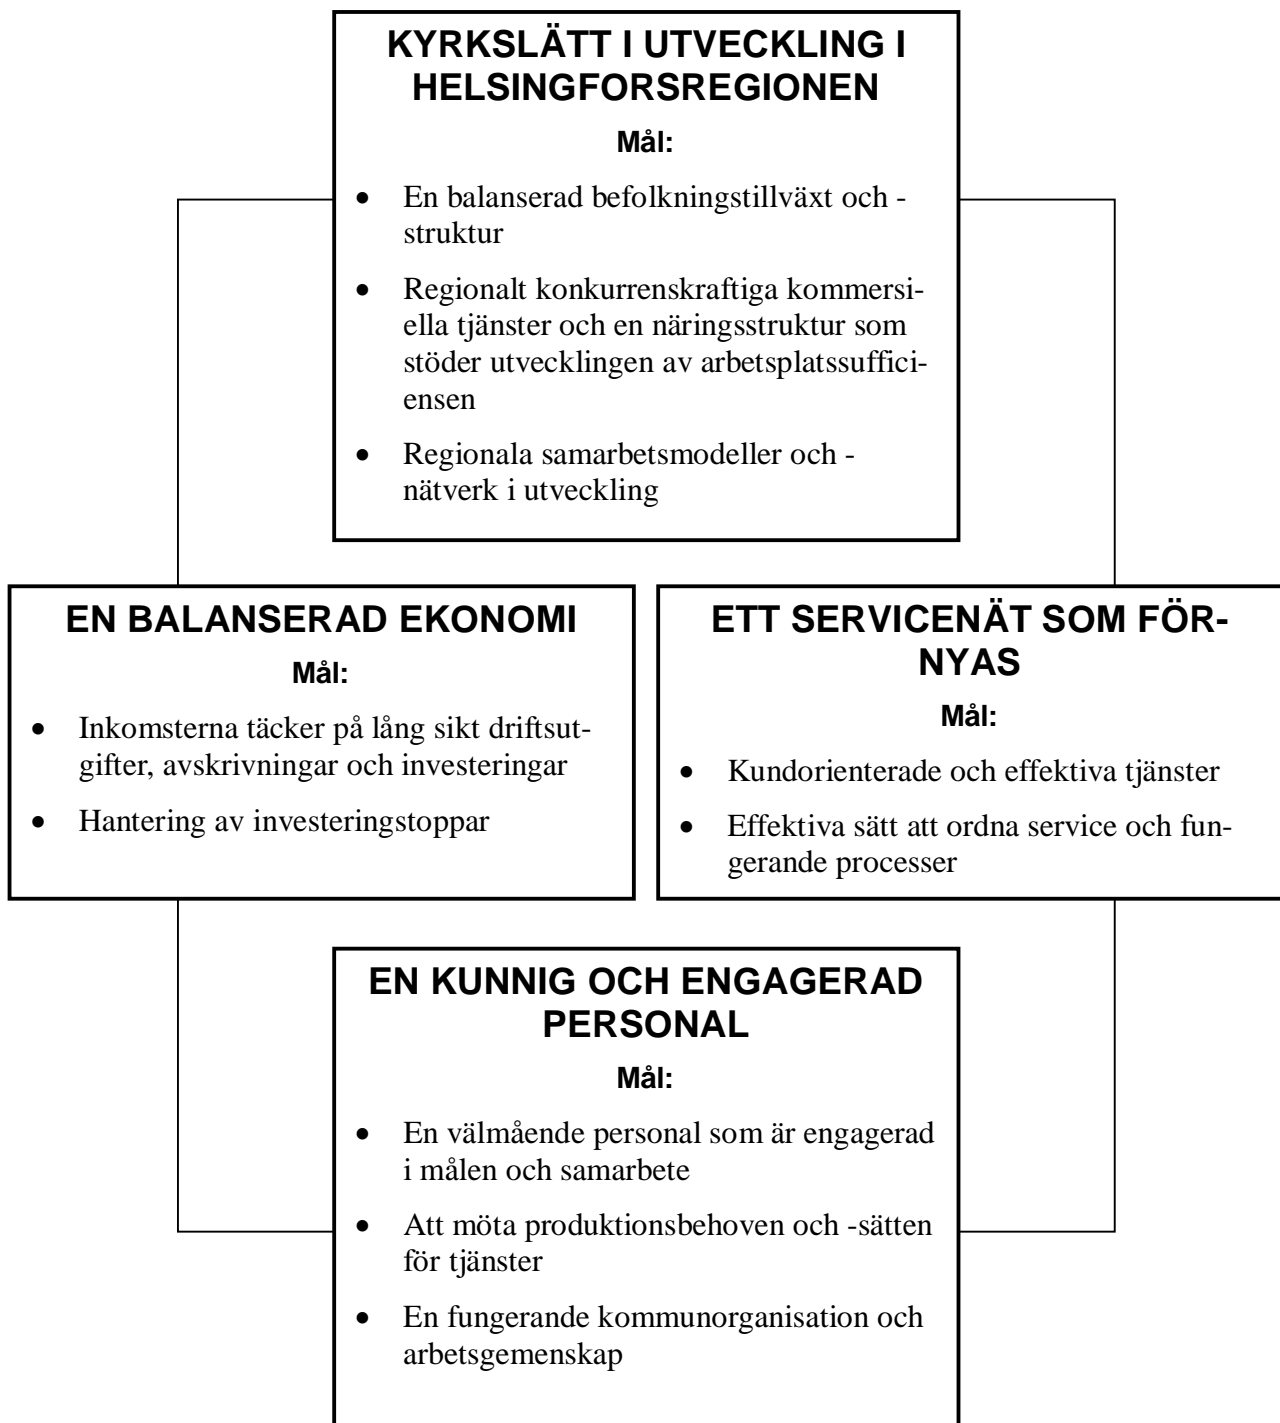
KYRKSLÄTT I UTVECKLING I HELSINGFORSREGIONEN

Mål:

- En balanserad befolkningstillväxt och -struktur
- Regionalt konkurrenskraftiga kommersiella tjänster och en näringsstruktur som stöder utvecklingen av arbetsplatssufficiensen
- Regionala samarbetsmodeller och -nätverk i utveckling

EN BALANSERAD EKONOMI

Mål:

- Inkomsterna täcker på lång sikt driftsutgifter, avskrivningar och investeringar
- Hantering av investeringstoppar

ETT SERVICENÄT SOM FÖRNYAS

Mål:

- Kundorienterade och effektiva tjänster
- Effektiva sätt att ordna service och fungerande processer

EN KUNNIG OCH ENGAGERAD PERSONAL

Mål:

- En välmående personal som är engagerad i målen och samarbete
- Att möta produktionsbehoven och -sätten för tjänster
- En fungerande kommunorganisation och arbetsgemenskap